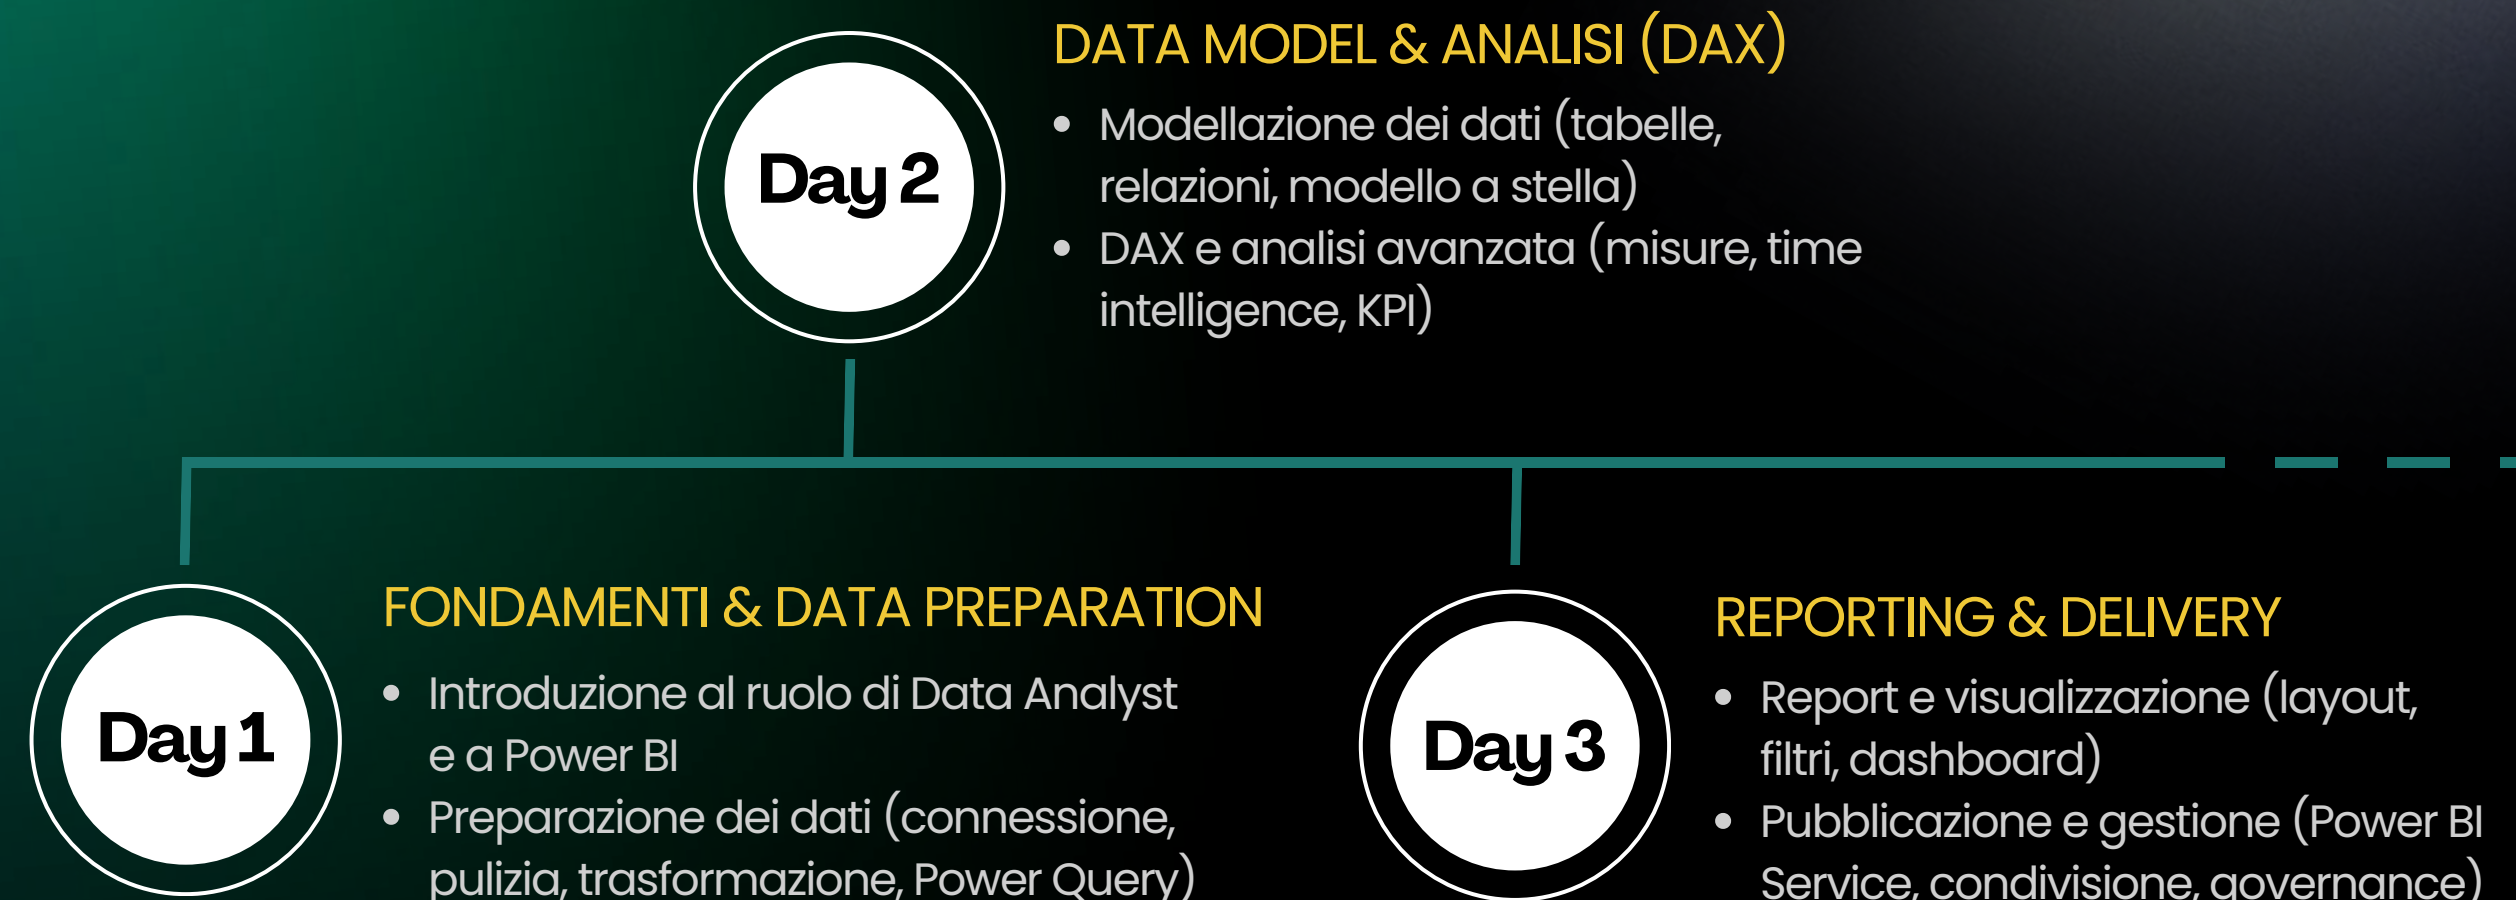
Day 2

DATA MODEL & ANALISI (DAX)

- Modellazione dei dati (tabelle, relazioni, modello a stella)
- DAX e analisi avanzata (misure, time intelligence, KPI)

Day 1

FONDAMENTI & DATA PREPARATION

- Introduzione al ruolo di Data Analyst e a Power BI
- Preparazione dei dati (connessione, pulizia, trasformazione, Power Query)

Day 3

REPORTING & DELIVERY

- Report e visualizzazione (layout, filtri, dashboard)
- Pubblicazione e gestione (Power BI Service, condivisione, governance)